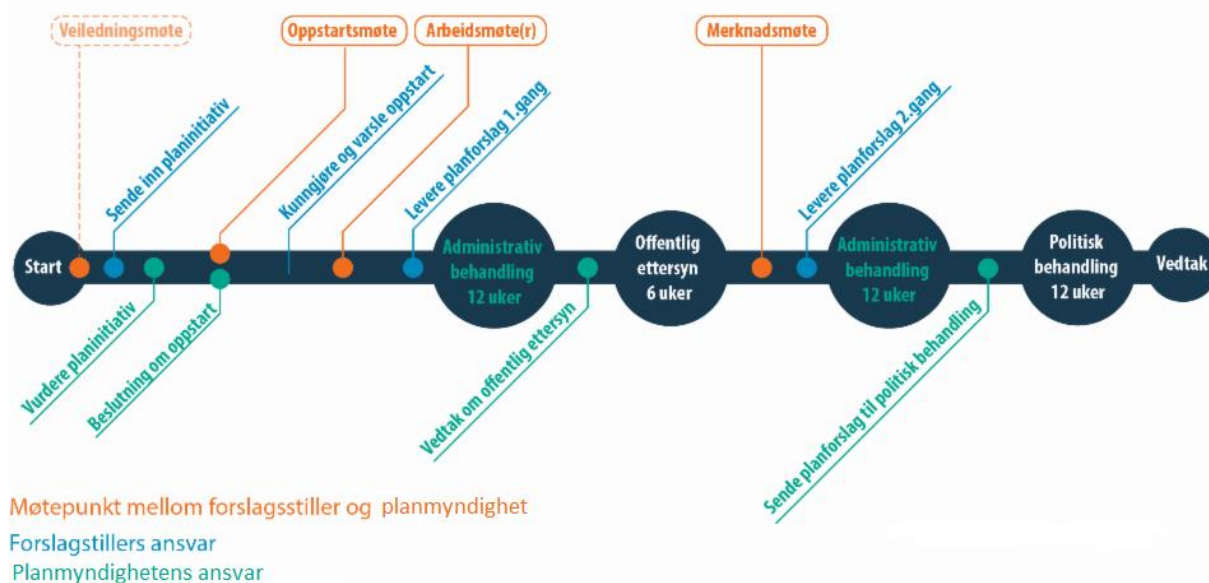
Veiledningsmøte

Oppstartsmøte

Arbeidsmøte(r)

Merknadsmøte

Sende inn planinitiativ

Kunngjøre og varsle oppstart

Levere planforslag 1.gang

Levere planforslag 2.gang

Start

Administrativ behandling 12 uker

Offentlig ettersyn 6 uker

Administrativ behandling 12 uker

Politisk behandling 12 uker

Vedtak

Vurdere planinitiativ

Beslutning om oppstart

Vedtak om offentlig ettersyn

Sende planforslag til politisk behandling

Møtepunkt mellom forslagsstiller og planmyndighet

Forslagstillers ansvar

Planmyndighetens ansvar